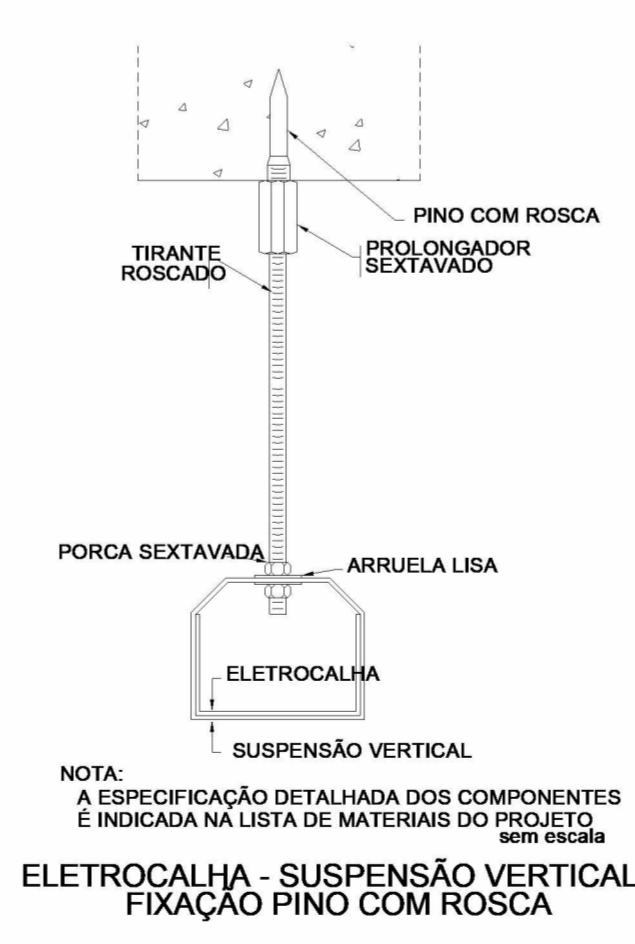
PINO COM ROSCA

TIRANTE ROSCADO

PROLONGADOR SEXTAVADO

PORCA SEXTAVADA

ARRUELA LISA

ELETROCALHA

SUSPENSÃO VERTICAL

NOTA:
A ESPECIFICAÇÃO DETALHADA DOS COMPONENTES É INDICADA NA LISTA DE MATERIAIS DO PROJETO

sem escala

ELETROCALHA - SUSPENSÃO VERTICAL
FIXAÇÃO PINO COM ROSCA